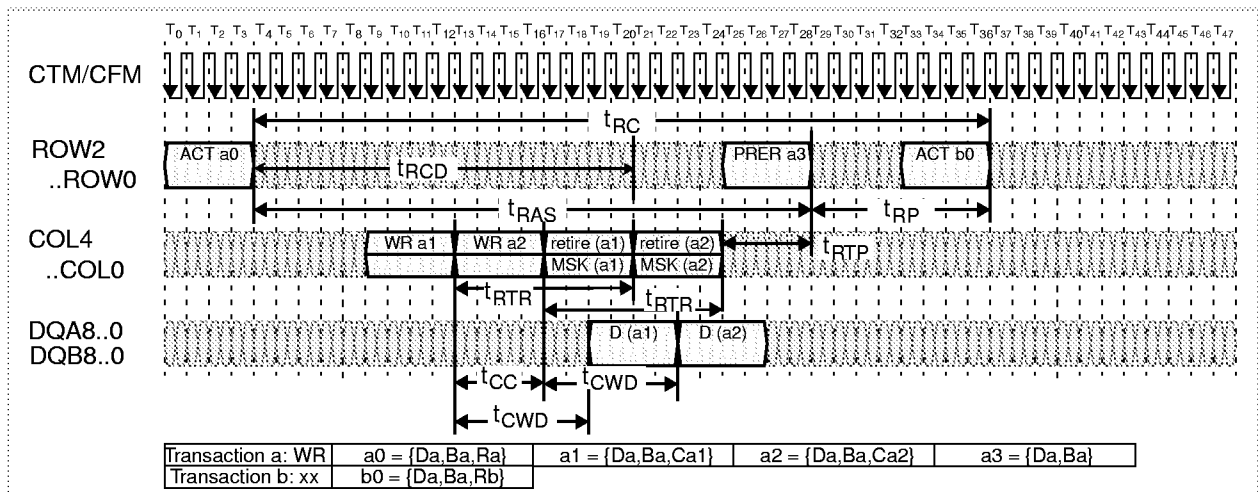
$T_0$ $T_1$ $T_2$ $T_3$ $T_4$ $T_5$ $T_6$ $T_7$ $T_8$ $T_9$ $T_{10}$ $T_{11}$ $T_{12}$ $T_{13}$ $T_{14}$ $T_{15}$ $T_{16}$ $T_{17}$ $T_{18}$ $T_{19}$ $T_{20}$ $T_{21}$ $T_{22}$ $T_{23}$ $T_{24}$ $T_{25}$ $T_{26}$ $T_{27}$ $T_{28}$ $T_{29}$ $T_{30}$ $T_{31}$ $T_{32}$ $T_{33}$ $T_{34}$ $T_{35}$ $T_{36}$ $T_{37}$ $T_{38}$ $T_{39}$ $T_{40}$ $T_{41}$ $T_{42}$ $T_{43}$ $T_{44}$ $T_{45}$ $T_{46}$ $T_{47}$

CTM/CFM

$t_{RC}$

ROW2 ..ROW0

ACT a0

$t_{RCD}$

PRER a3

ACT b0

$t_{RAS}$

$t_{RP}$

COL4 ..COL0

WR a1

WR a2

retire (a1)

retire (a2)

$t_{RTP}$

MSK (a1)

MSK (a2)

$t_{RTR}$

$t_{RTR}$

DQA8..0 DQB8..0

D (a1)

D (a2)

$t_{CC}$

$t_{CWD}$

$t_{CWD}$

| Transaction a: WR | a0 = {Da,Ba,Ra} | a1 = {Da,Ba,Ca1} | a2 = {Da,Ba,Ca2} | a3 = {Da,Ba} |
|---|---|---|---|---|
| Transaction b: xx | b0 = {Da,Ba,Rb} | | | |